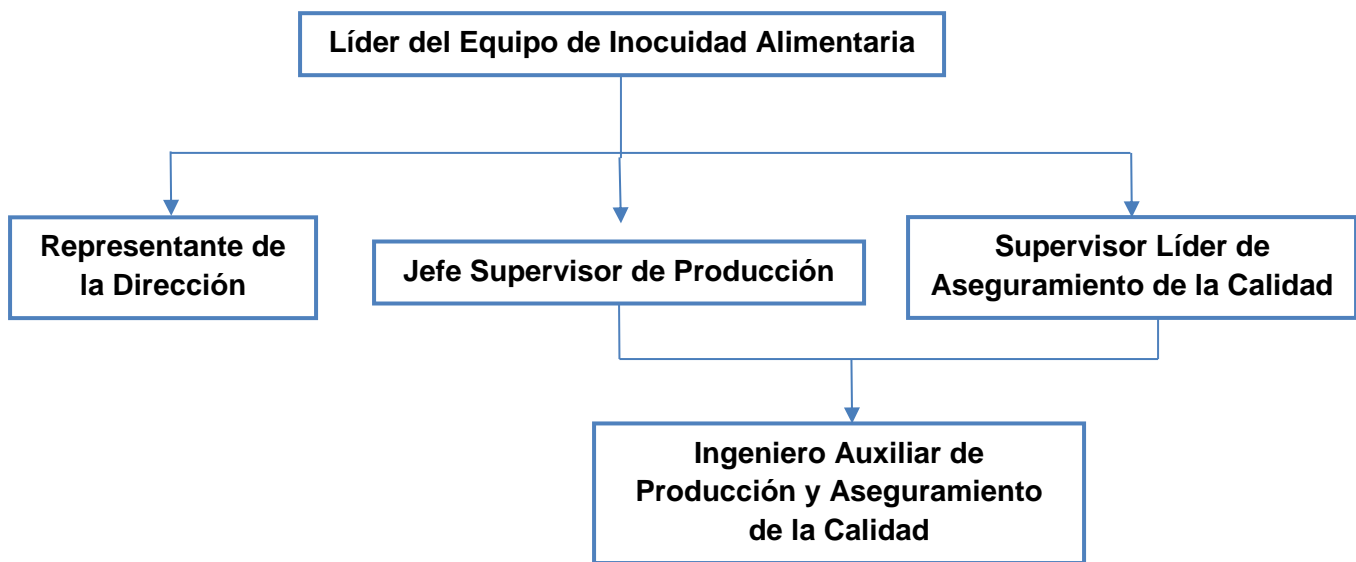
Líder del Equipo de Inocuidad Alimentaria

Representante de la Dirección

Jefe Supervisor de Producción

Supervisor Líder de Aseguramiento de la Calidad

Ingeniero Auxiliar de Producción y Aseguramiento de la Calidad